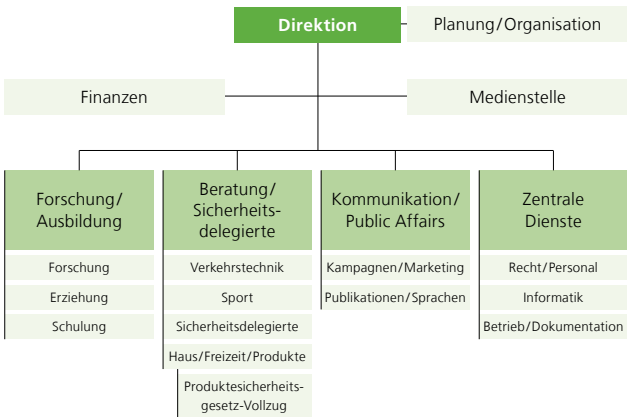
Direktion

Planung/Organisation

Finanzen

Medienstelle

Forschung/ Ausbildung

Forschung

Erziehung

Schulung

Beratung/ Sicherheitsdelegierte

Verkehrstechnik

Sport

Sicherheitsdelegierte

Haus/Freizeit/Produkte

Produktesicherheitsgesetz-Vollzug

Kommunikation/ Public Affairs

Kampagnen/Marketing

Publikationen/Sprachen

Zentrale Dienste

Recht/Personal

Informatik

Betrieb/Dokumentation